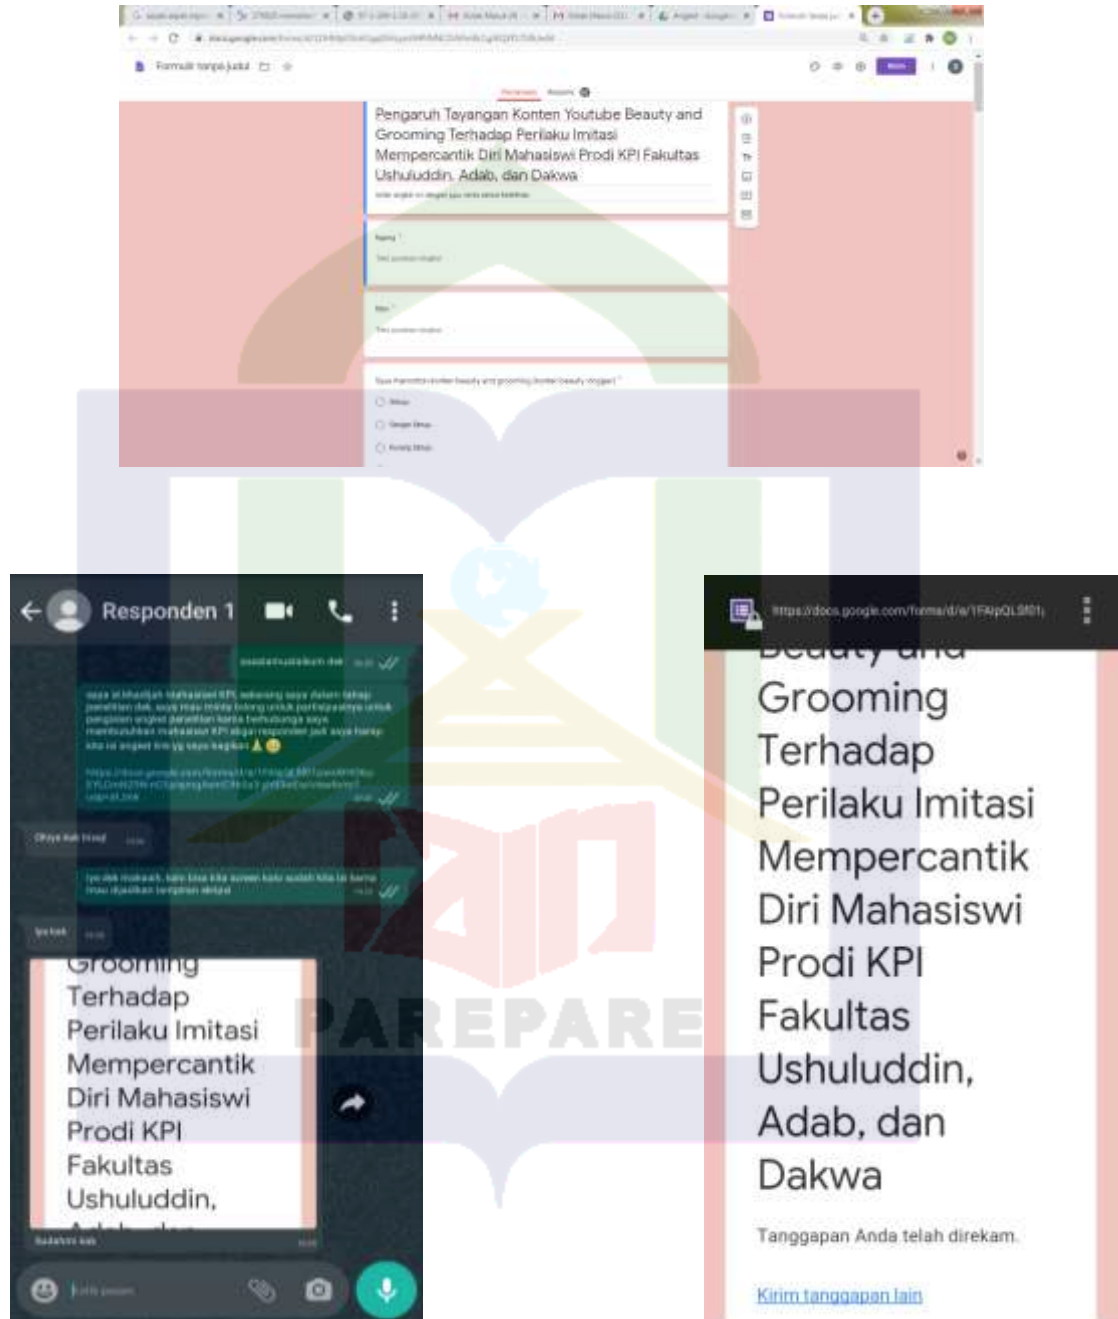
Formulir tanpa judul

Pertanyaan Respons

Pengaruh Tayangan Konten Youtube Beauty and Grooming Terhadap Perilaku Imitasi Mempercantik Diri Mahasiswi Prodi KPI Fakultas Ushuluddin, Adab, dan Dakwa

Nama *

Nim *

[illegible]

Responden 1

assalamualaikum dek

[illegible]

Grooming Terhadap Perilaku Imitasi Mempercantik Diri Mahasiswi Prodi KPI Fakultas Ushuluddin,

https://docs.google.com/forms/d/e/1FAIpQLSf01

Grooming Terhadap Perilaku Imitasi Mempercantik Diri Mahasiswi Prodi KPI Fakultas Ushuluddin, Adab, dan Dakwa

Tanggapan Anda telah direkam.

Kirim tanggapan lain

PAREPARE